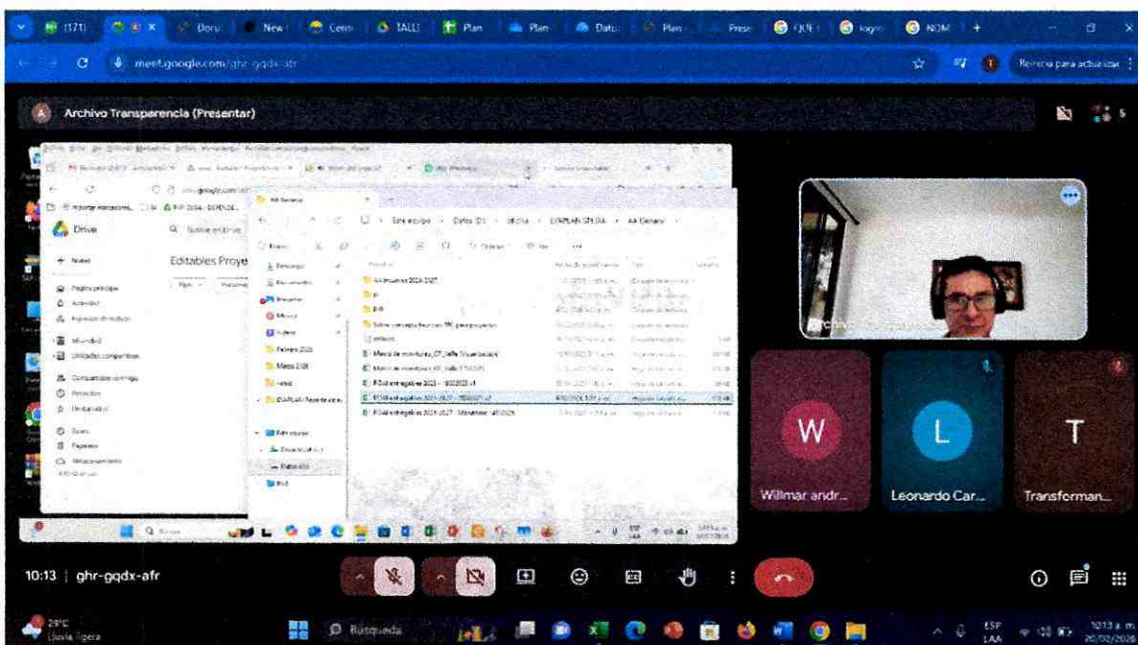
(171) Docu New Cero TALL Plan Plan Datu Plan Prese QUE logro NOM

meet.google.com/ghr-gqdx-afr

Reinicia para actualizar

Archivo Transparencia (Presentar)

Drive

Nuevo

Editables Proye

Página principal

Actividad

Espacios de trabajo

Mi unidad

Unidades compartidas

Compartidos conmigo

Recientes

Destacados

Spam

Papelera

Almacenamiento

Este equipo > Datos (D:) > 38 chia > EPLAN 2026 > AA General

AA Insumos 2024-2027

PI

POI

Estado conceptos financieros PAI y seguimiento

enlaces

Matriz de monitoreo_OT_Valle

POAI entregables 2025

POAI entregables 2025-2027

POAI entregables 2024-2027

Escritorio

Descargas

Documentos

Imágenes

Música

Vídeos

Febrero 2026

Marzo 2026

Este equipo

Datos (D:)

Willmar andr...

Leonardo Car...

Transforman...

W

L

T

10:13 | ghr-gqdx-afr

29°C
Lluvia ligera

Búsqueda

ESP
LAA

10:13 a. m.
20/02/2026